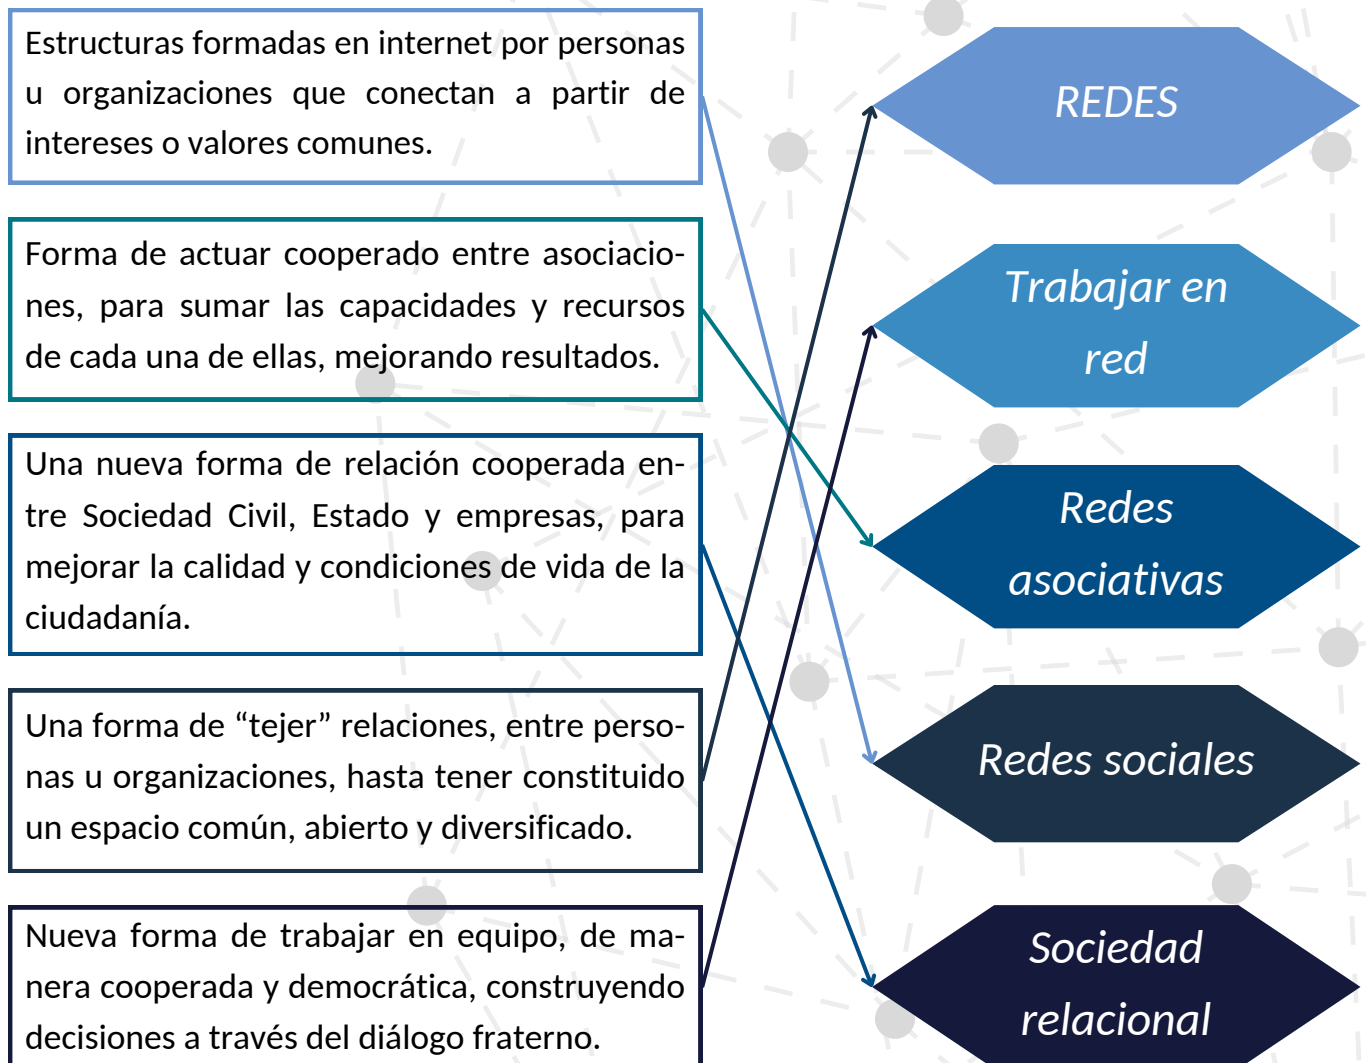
Estructuras formadas en internet por personas u organizaciones que conectan a partir de intereses o valores comunes.

Forma de actuar cooperado entre asociaciones, para sumar las capacidades y recursos de cada una de ellas, mejorando resultados.

Una nueva forma de relación cooperada entre Sociedad Civil, Estado y empresas, para mejorar la calidad y condiciones de vida de la ciudadanía.

Una forma de “tejer” relaciones, entre personas u organizaciones, hasta tener constituido un espacio común, abierto y diversificado.

Nueva forma de trabajar en equipo, de manera cooperada y democrática, construyendo decisiones a través del diálogo fraterno.

REDES

Trabajar en red

Redes asociativas

Redes sociales

Sociedad relacional